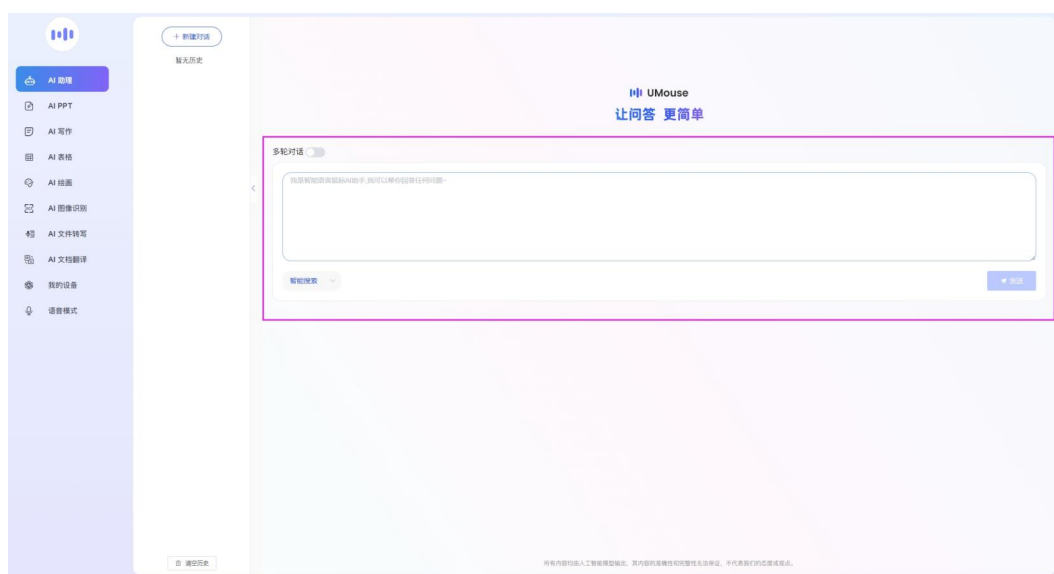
AI 助理
AI PPT
AI 写作
AI 表格
AI 绘画
AI 图像识别
AI 文件转写
AI 文档翻译
我的设备
语音模式

+ 新建对话
暂无历史

UMouse
让问答 更简单

多轮对话

我是智能语音鼠标AI助手,我可以帮你回答任何问题~

智能搜索

发送

清空历史

所有内容均由人工智能模型输出，其内容的准确性和完整性无法保证，不代表我们的态度或观点。